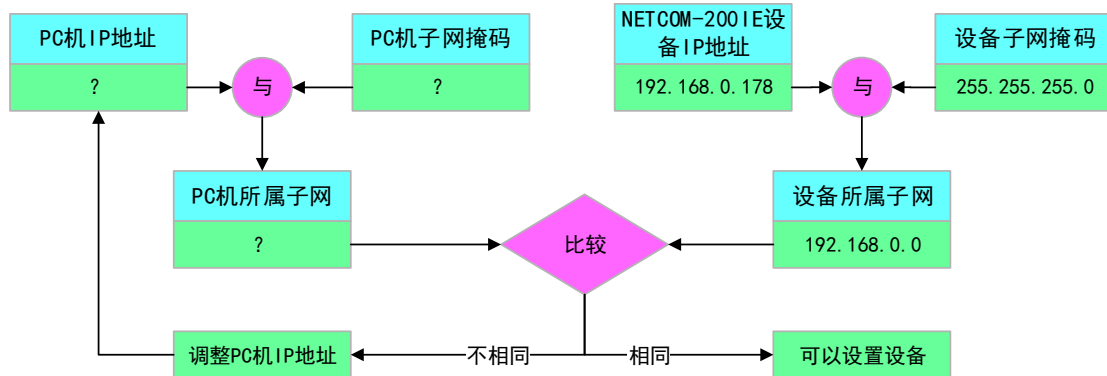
PC机IP地址

?

与

PC机子网掩码

?

NETCOM-200IE设备IP地址

192.168.0.178

与

设备子网掩码

255.255.255.0

PC机所属子网

?

比较

设备所属子网

192.168.0.0

调整PC机IP地址

不相同

相同

可以设置设备